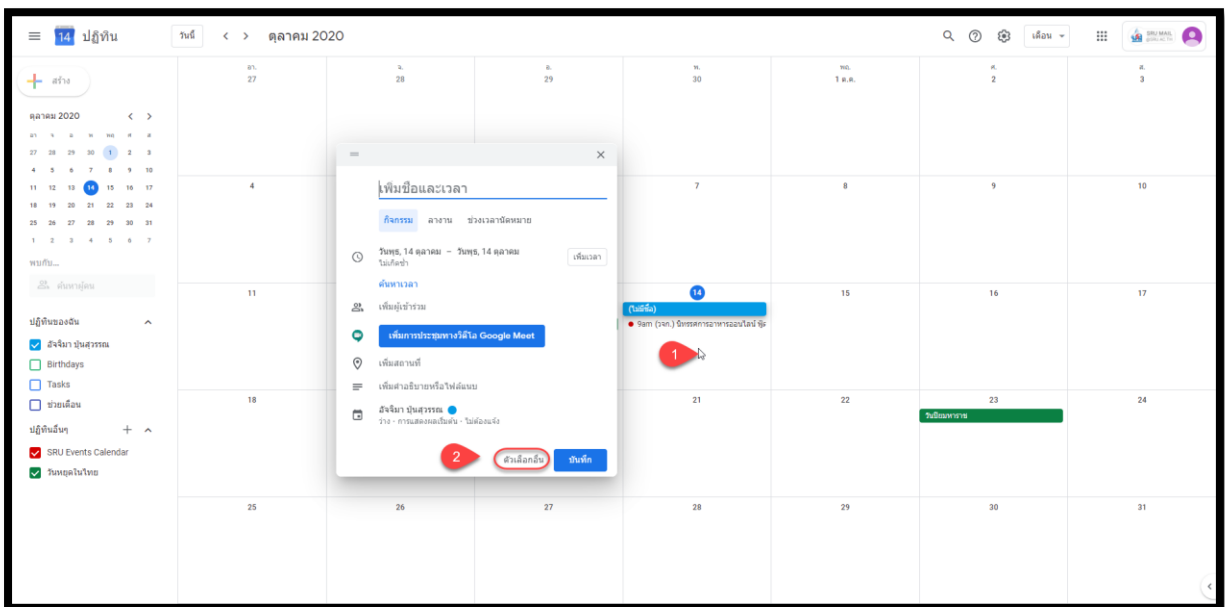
14 ปฏิทิน วันนี้ < > ตุลาคม 2020 เดือน SRU MAIL

สร้าง

ตุลาคม 2020 < >

| อา | จ | อ | พ | พฤ | ศ | ส |
|---|---|---|---|---|---|---|
| 27 | 28 | 29 | 30 | 1 | 2 | 3 |
| 4 | 5 | 6 | 7 | 8 | 9 | 10 |
| 11 | 12 | 13 | 14 | 15 | 16 | 17 |
| 18 | 19 | 20 | 21 | 22 | 23 | 24 |
| 25 | 26 | 27 | 28 | 29 | 30 | 31 |
| 1 | 2 | 3 | 4 | 5 | 6 | 7 |

พบกับ...

ค้นหาผู้คน

ปฏิทินของฉัน

อัจฉิมา บุ้นสุวรรณ

Birthdays

Tasks

ช่วยเตือน

ปฏิทินอื่นๆ

SRU Events Calendar

วันหยุดในไทย

| อา. | จ. | อ. | พ. | พฤ. | ศ. | ส. |
|---|---|---|---|---|---|---|
| 27 | 28 | 29 | 30 | 1 ต.ค. | 2 | 3 |
| 4 | | | 7 | 8 | 9 | 10 |
| 11 | | | 14 (ไม่มีชื่อ) 9am (วจก.) นิทรรศการอาหารออนไลน์ ฟู้ | 15 | 16 | 17 |
| 18 | | | 21 | 22 | 23 วันปิยมหาราช | 24 |
| 25 | 26 | 27 | 28 | 29 | 30 | 31 |

1

เพิ่มชื่อและเวลา

กิจกรรม งาน ช่วงเวลานัดหมาย

วันพุธ, 14 ตุลาคม – วันพุธ, 14 ตุลาคม เพิ่มเวลา

ไม่เกิดซ้ำ

ค้นหาเวลา

เพิ่มผู้เข้าร่วม

เพิ่มการประชุมทางวิดีโอ Google Meet

เพิ่มสถานที่

เพิ่มคำอธิบายหรือไฟล์แนบ

อัจฉิมา บุ้นสุวรรณ

ว่าง · การแสดงผลเริ่มต้น · ไม่ต้องแจ้ง

2

ตัวเลือกอื่น

บันทึก